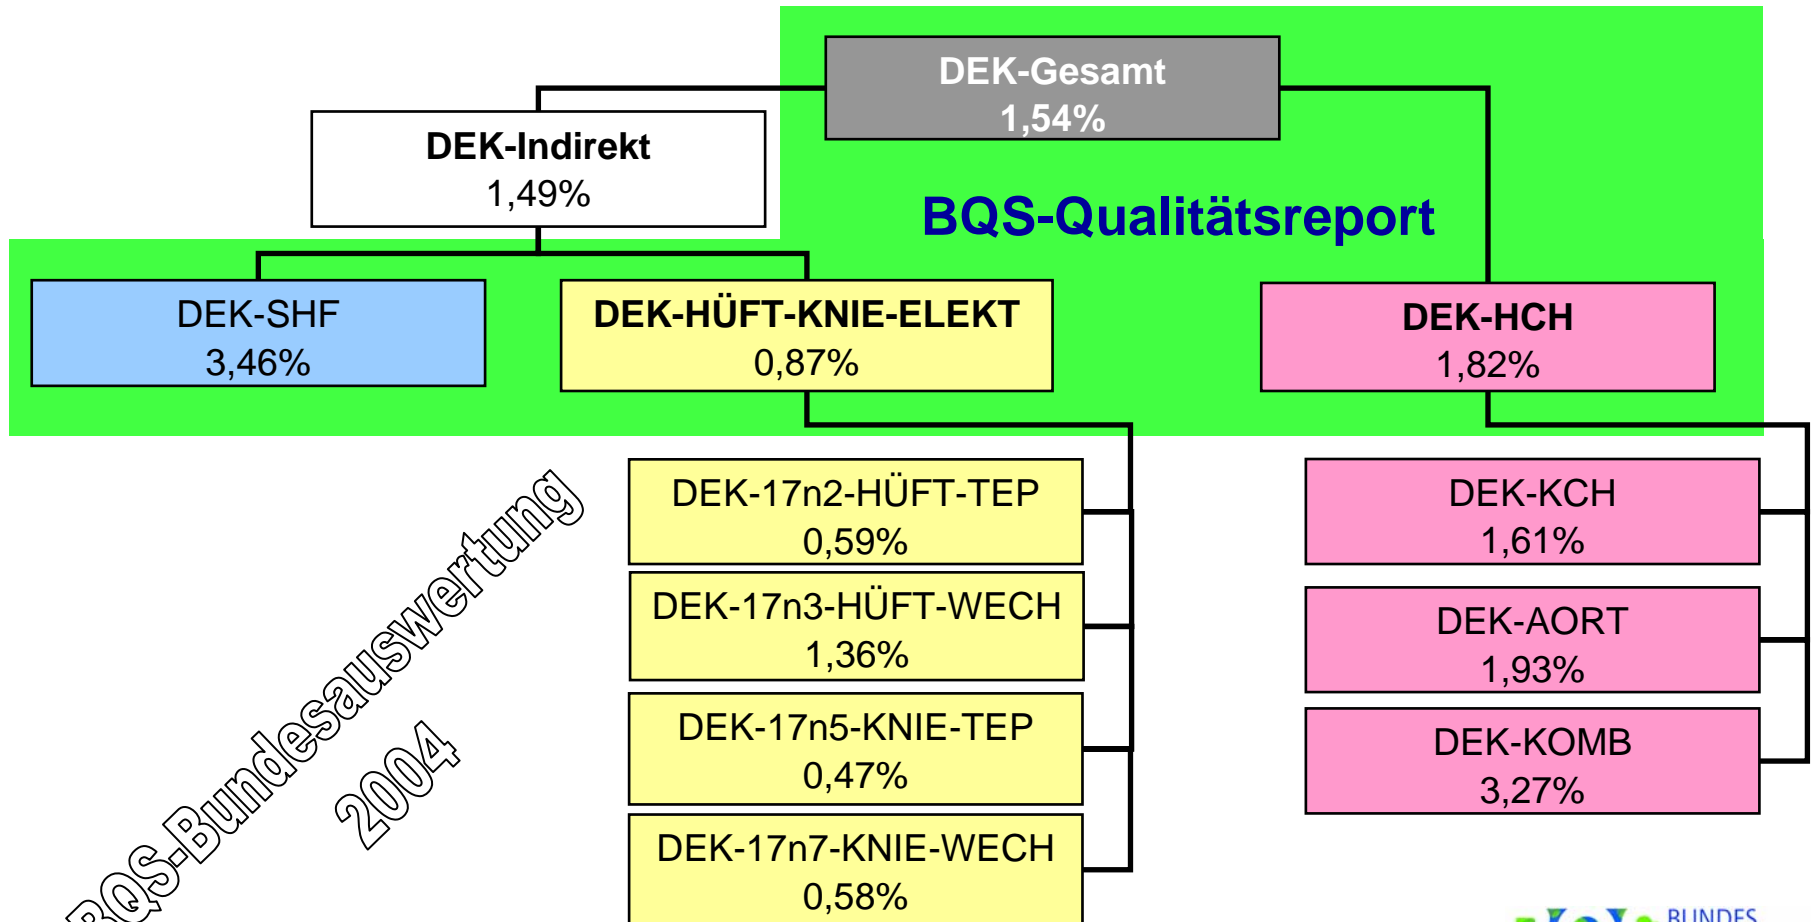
DEK-Gesamt
1,54%

DEK-Indirekt
1,49%

BQS-Qualitätsreport

DEK-SHF
3,46%

DEK-HÜFT-KNIE-ELEKT
0,87%

DEK-HCH
1,82%

DEK-17n2-HÜFT-TEP
0,59%

DEK-17n3-HÜFT-WECH
1,36%

DEK-17n5-KNIE-TEP
0,47%

DEK-17n7-KNIE-WECH
0,58%

DEK-KCH
1,61%

DEK-AORT
1,93%

DEK-KOMB
3,27%

BQS-Bundesauswertung
2004

BUNDES